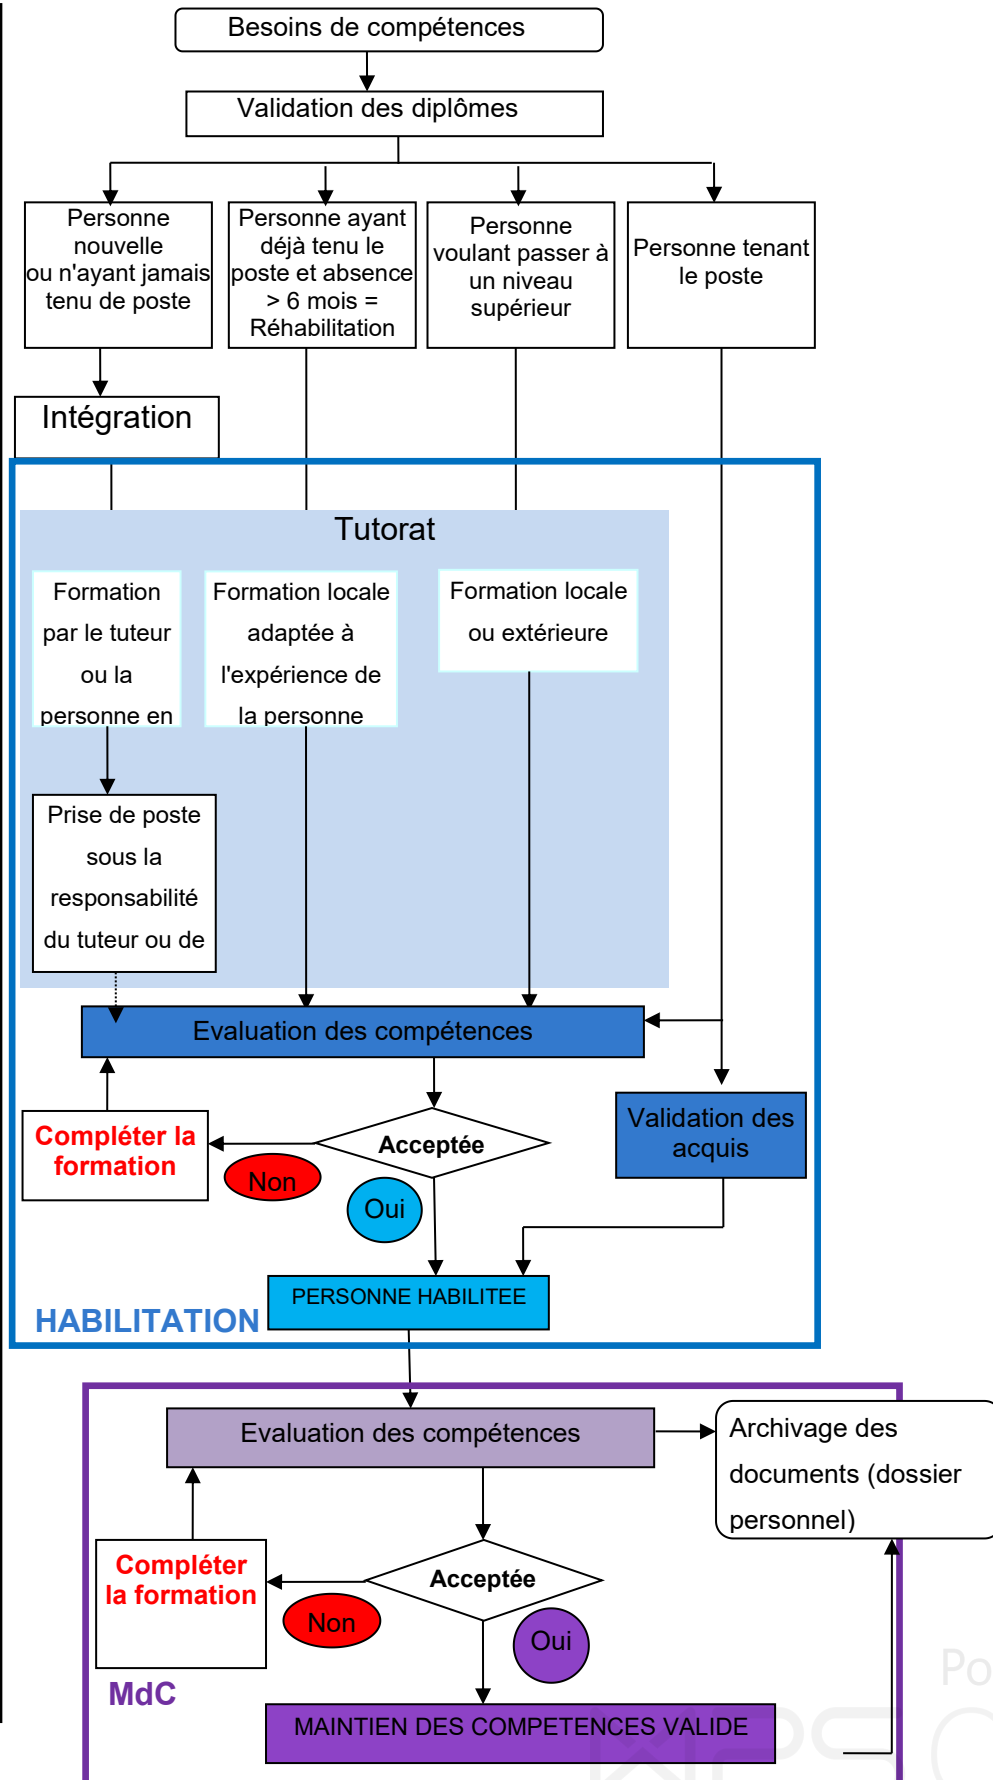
Besoins de compétences

Validation des diplômes

Personne nouvelle ou n'ayant jamais tenu de poste

Personne ayant déjà tenu le poste et absence > 6 mois = Réhabilitation

Personne voulant passer à un niveau supérieur

Personne tenant le poste

Intégration

Tutorat

Formation par le tuteur ou la personne en

Formation locale adaptée à l'expérience de la personne

Formation locale ou extérieure

Prise de poste sous la responsabilité du tuteur ou de

Evaluation des compétences

Compléter la formation

Acceptée

Non

Oui

Validation des acquis

PERSONNE HABILITEE

HABILITATION

Evaluation des compétences

Archivage des documents (dossier personnel)

Compléter la formation

Acceptée

Non

Oui

MdC

MAINTIEN DES COMPETENCES VALIDE

Po